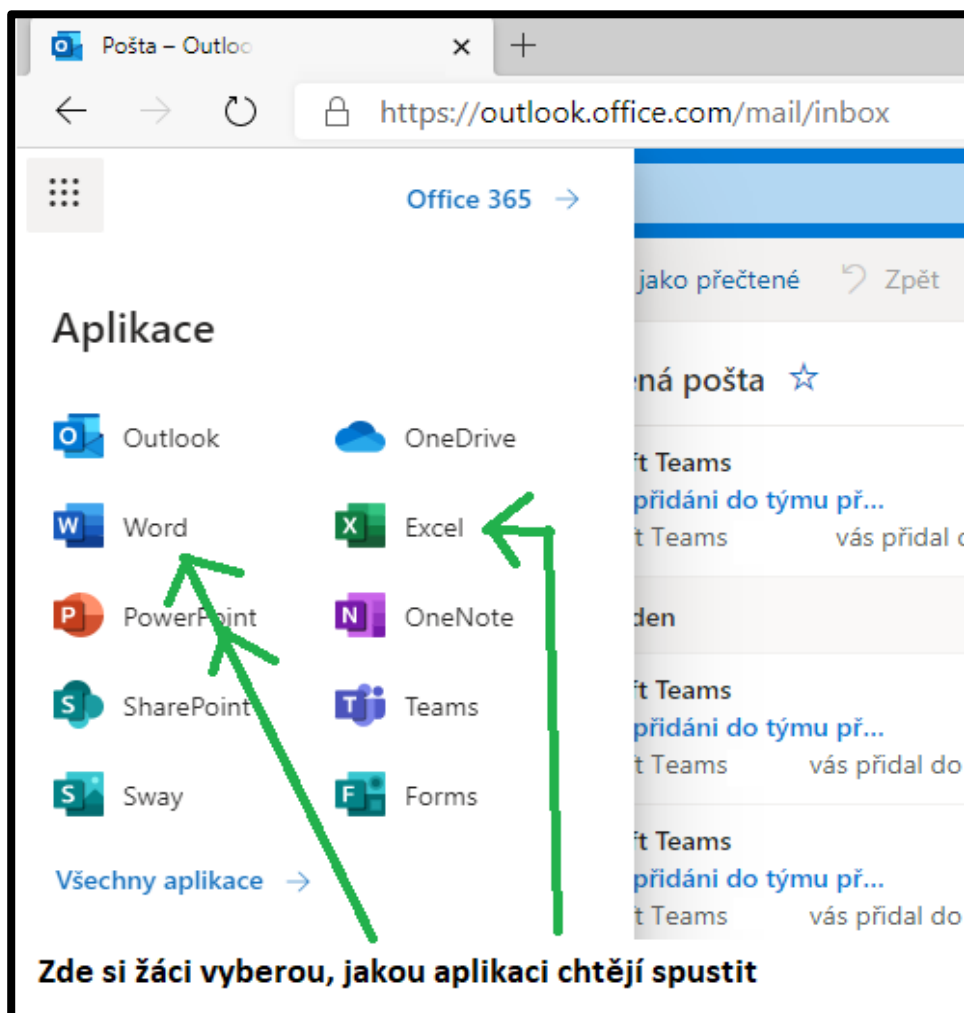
Pošta – Outloo ×
+
https://outlook.office.com/mail/inbox

Office 365 →

jako přečtené
Zpět

Aplikace

ená pošta ☆

Outlook
OneDrive
ft Teams
přidáni do týmu př...
Word
Excel
ft Teams
vás přidal
PowerPoint
OneNote
den
ft Teams
SharePoint
Teams
přidáni do týmu př...
ft Teams
vás přidal do
Sway
Forms
ft Teams
přidáni do týmu př...
Všechny aplikace →
ft Teams
vás přidal do

Zde si žáci vyberou, jakou aplikaci chtějí spustit